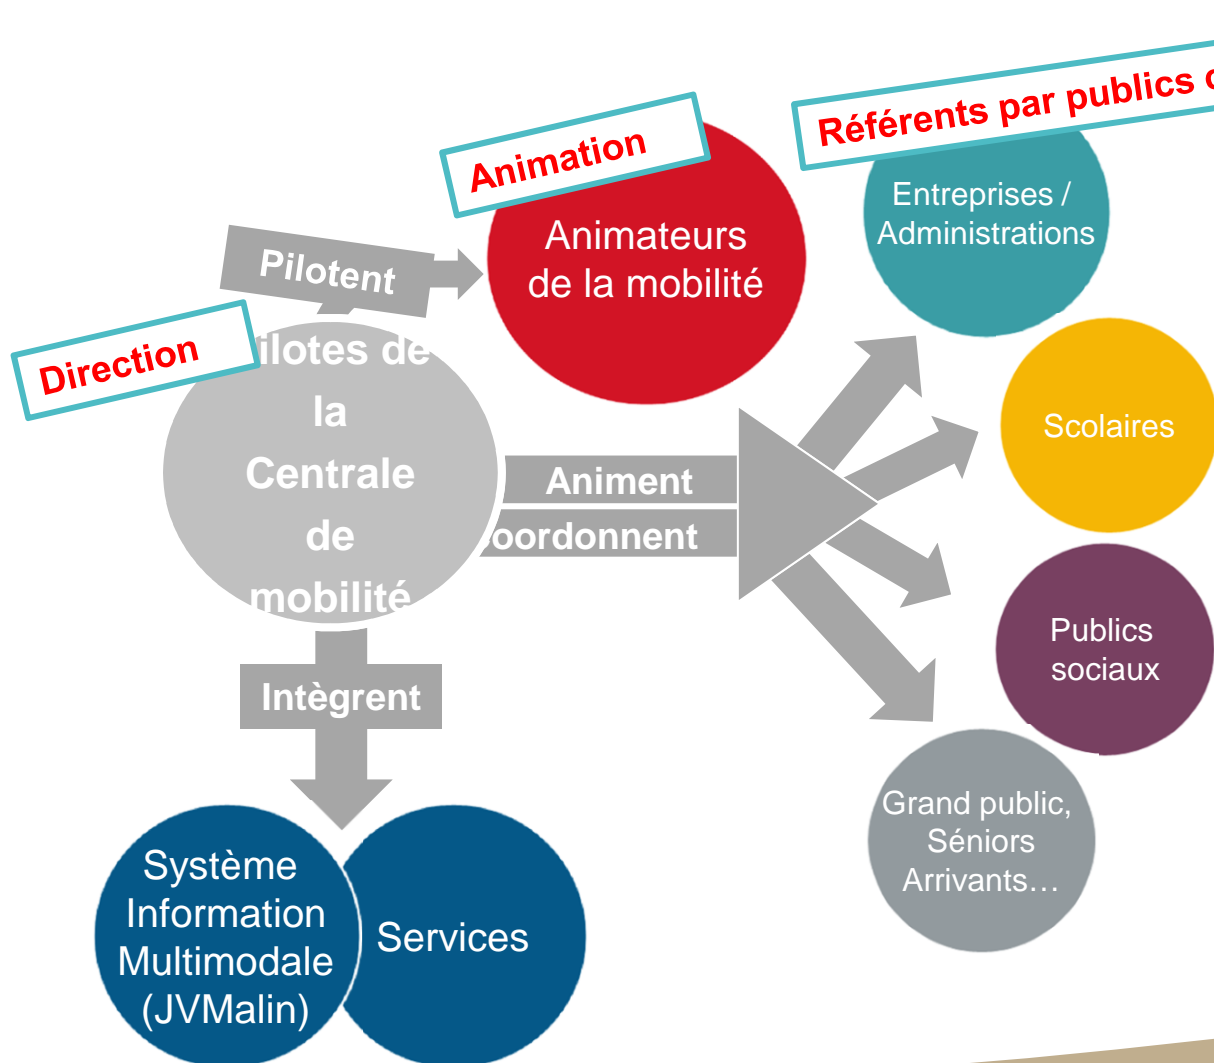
Animation

Référents par publics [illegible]

Pilotent

Animateurs de la mobilité

Entreprises / Administrations

Direction

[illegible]ilotes de la Centrale de mobilité

Animent

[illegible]oordonnent

Scolaires

Publics sociaux

Intègrent

Grand public, Séniors Arrivants…

Système Information Multimodale (JVMalin)

Services